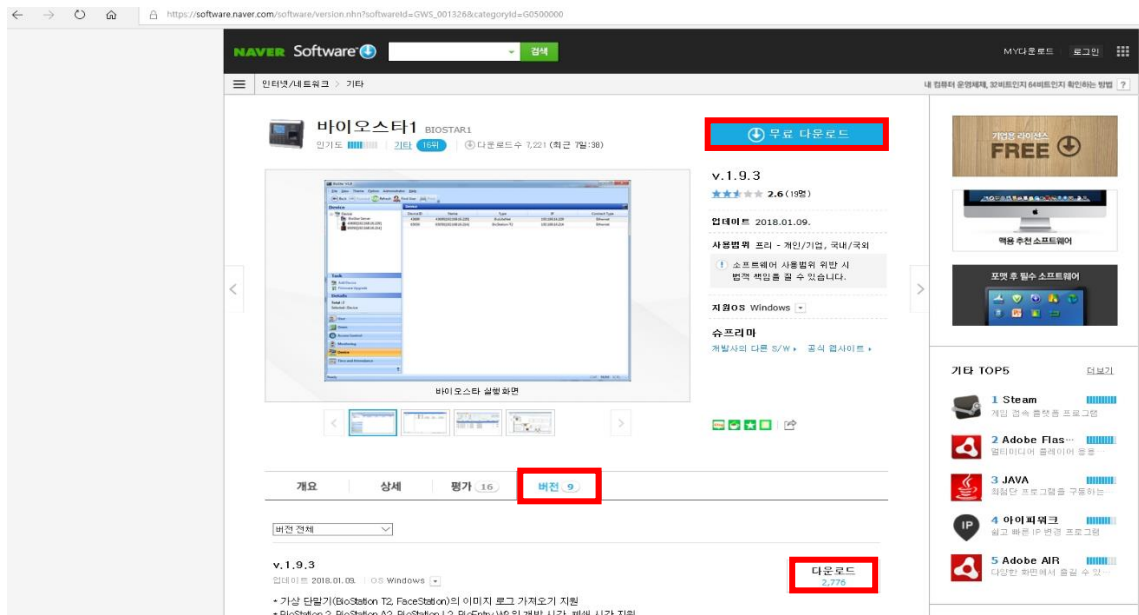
https://software.naver.com/software/version.nhn?softwareId=GWS_001326&categoryId=G0500000

NAVER Software 검색

MY다운로드 로그인

인터넷/네트워크 > 기타

내 컴퓨터 운영체제, 32비트인지 64비트인지 확인하는 방법 ?

바이오스타1 BIOSTAR1

인기도 | 기타 16위 | 다운로드수 7,221 (최근 7일:38)

무료 다운로드

v.1.9.3

2.6 (19명)

업데이트 2018.01.09.

사용범위 프리 - 개인/기업, 국내/국외

소프트웨어 사용범위 위반 시 법적 책임을 질 수 있습니다.

지원OS Windows

슈프리마

개발사의 다른 S/W › 공식 웹사이트 ›

바이오스타 실행화면

기업용 라이선스 FREE

맥용 추천 소프트웨어

포맷 후 필수 소프트웨어

기타 TOP5 더보기

1 Steam
게임 접속 플랫폼 프로그램

2 Adobe Flas...
멀티미디어 플레이어 플랫

3 JAVA
최첨단 프로그램을 구동하는...

4 아이피워크
쉽고 빠른 IP 변경 프로그램

5 Adobe AIR
다양한 화면에서 응용 수 있...

개요 상세 평가 16 버전 9

버전 전체

v.1.9.3

업데이트 2018.01.09. | OS Windows

다운로드 2,778

* 가상 단말기(BioStation T2, FaceStation)의 이미지 로그 가져오기 지원
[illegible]